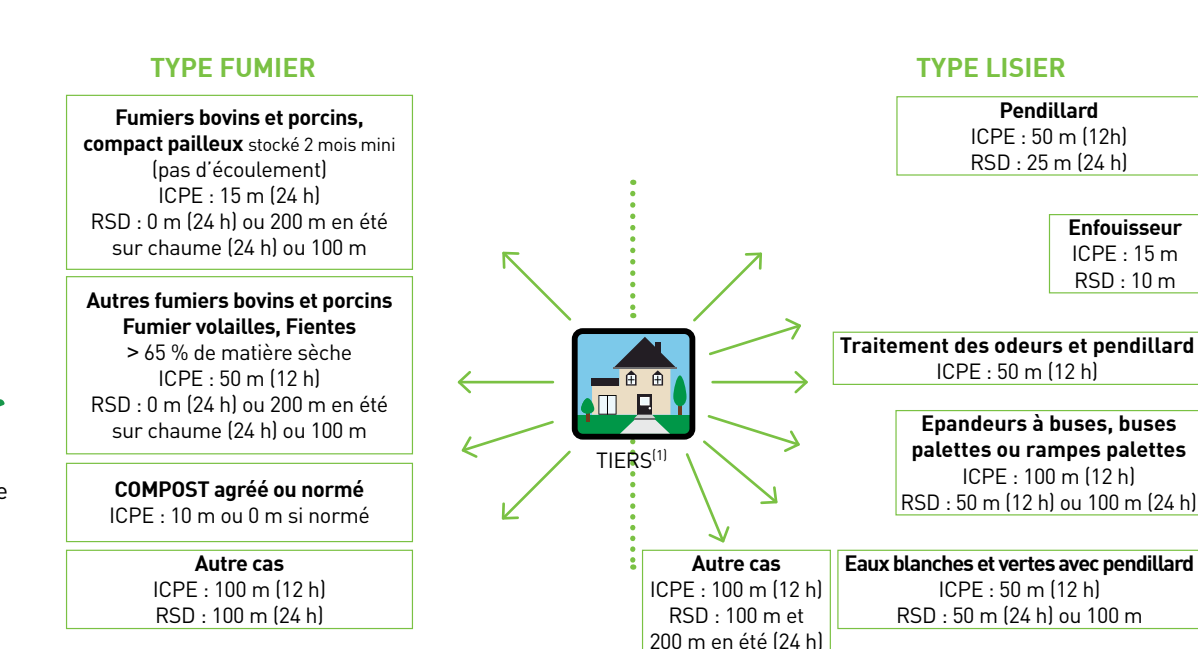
TYPE FUMIER

**Fumiers bovins et porcins, compact pailleux** stocké 2 mois mini (pas d'écoulement)
ICPE : 15 m (24 h)
RSD : 0 m (24 h) ou 200 m en été sur chaume (24 h) ou 100 m

**Autres fumiers bovins et porcins Fumier volailles, Fientes**
> 65 % de matière sèche
ICPE : 50 m (12 h)
RSD : 0 m (24 h) ou 200 m en été sur chaume (24 h) ou 100 m

**COMPOST agréé ou normé**
ICPE : 10 m ou 0 m si normé

**Autre cas**
ICPE : 100 m (12 h)
RSD : 100 m (24 h)

TIERS$^{(1)}$

TYPE LISIER

**Pendillard**
ICPE : 50 m (12h)
RSD : 25 m (24 h)

**Enfouisseur**
ICPE : 15 m
RSD : 10 m

**Traitement des odeurs et pendillard**
ICPE : 50 m (12 h)

**Epandeurs à buses, buses palettes ou rampes palettes**
ICPE : 100 m (12 h)
RSD : 50 m (12 h) ou 100 m (24 h)

**Autre cas**
ICPE : 100 m (12 h)
RSD : 100 m et 200 m en été (24 h)

**Eaux blanches et vertes avec pendillard**
ICPE : 50 m (12 h)
RSD : 50 m (24 h) ou 100 m